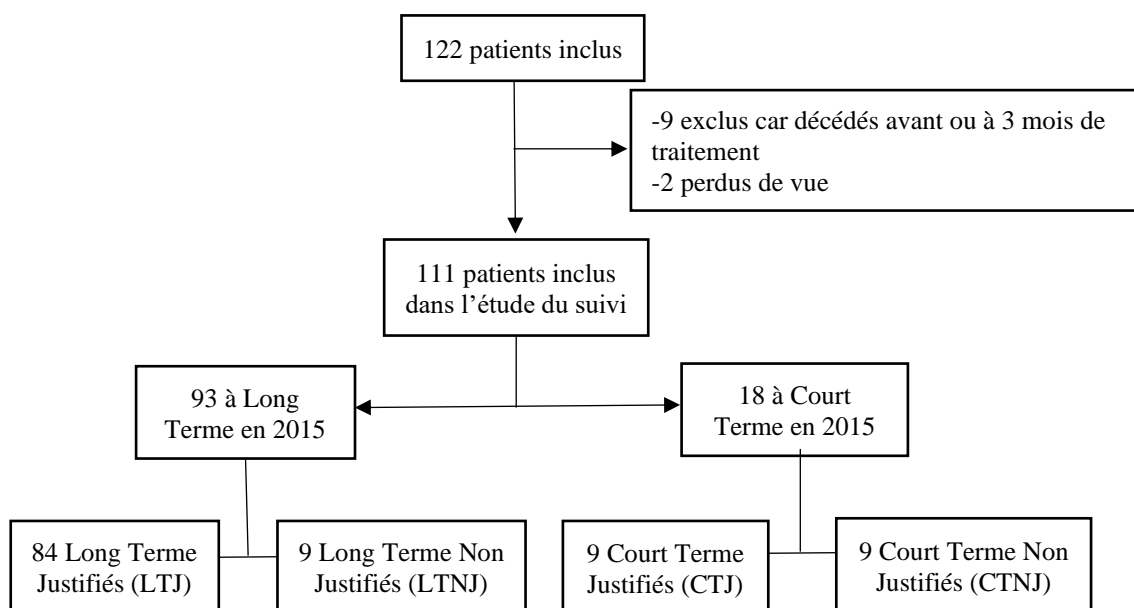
122 patients inclus

-9 exclus car décédés avant ou à 3 mois de traitement
-2 perdus de vue

111 patients inclus dans l'étude du suivi

93 à Long Terme en 2015

18 à Court Terme en 2015

84 Long Terme Justifiés (LTJ)

9 Long Terme Non Justifiés (LTNJ)

9 Court Terme Justifiés (CTJ)

9 Court Terme Non Justifiés (CTNJ)